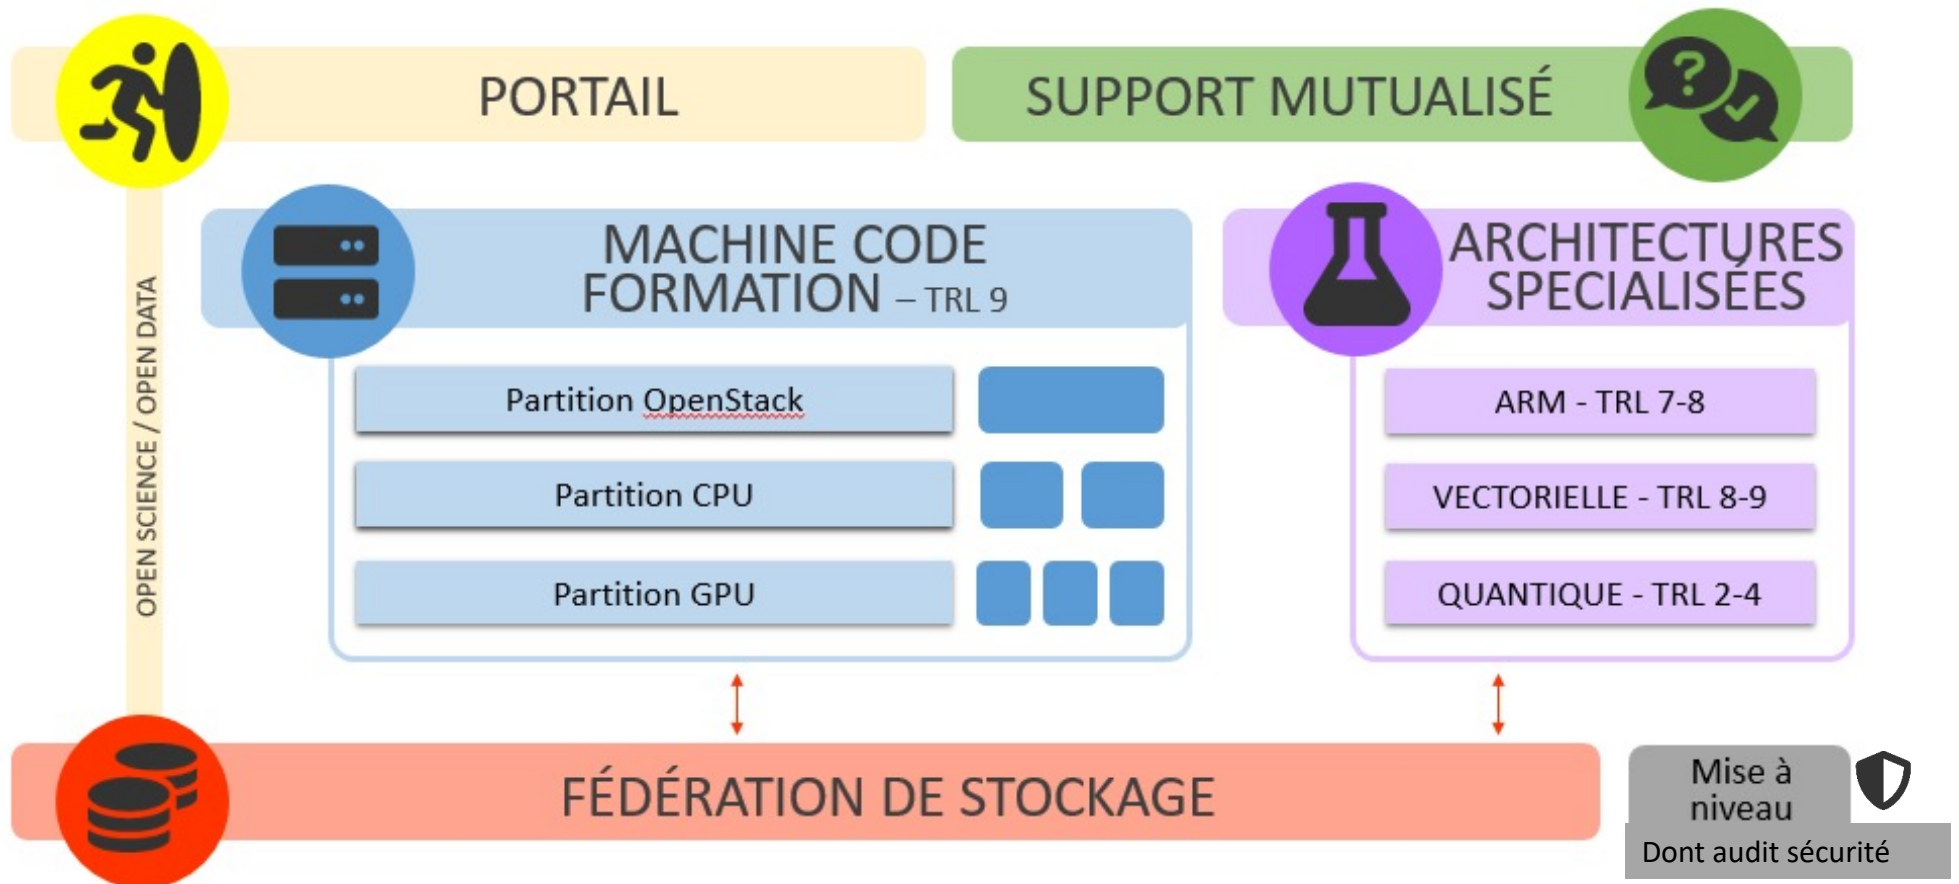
PORTAIL

SUPPORT MUTUALISÉ

OPEN SCIENCE / OPEN DATA

MACHINE CODE FORMATION – TRL 9

Partition OpenStack

Partition CPU

Partition GPU

ARCHITECTURES SPECIALISÉES

ARM - TRL 7-8

VECTORIELLE - TRL 8-9

QUANTIQUE - TRL 2-4

FÉDÉRATION DE STOCKAGE

Mise à niveau

Dont audit sécurité